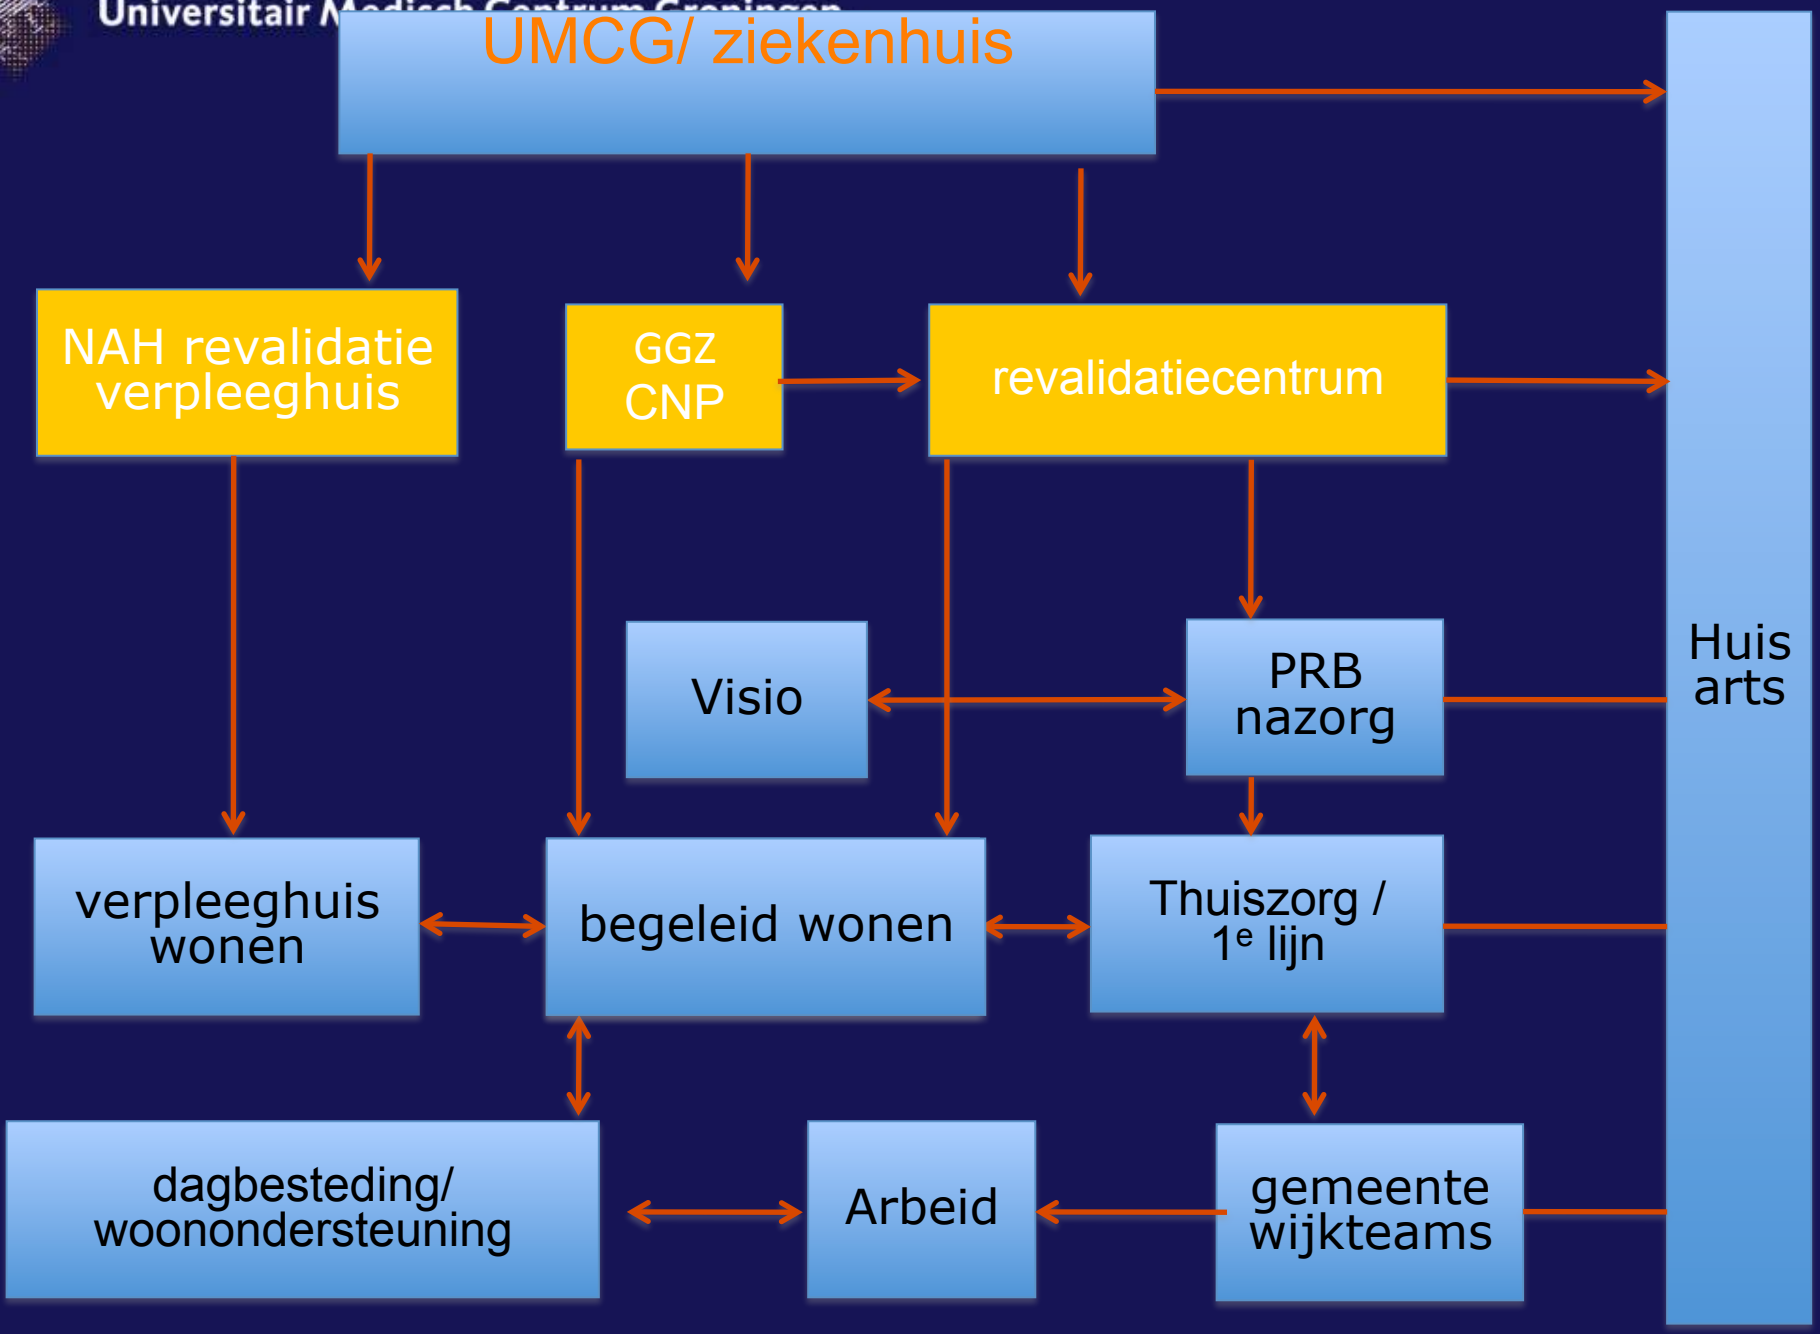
Universitair M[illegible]

UMCG/ ziekenhuis

NAH revalidatie verpleeghuis

GGZ CNP

revalidatiecentrum

Visio

PRB nazorg

Huis arts

verpleeghuis wonen

begeleid wonen

Thuiszorg / 1$^e$ lijn

dagbesteding/ woonondersteuning

Arbeid

gemeente wijkteams